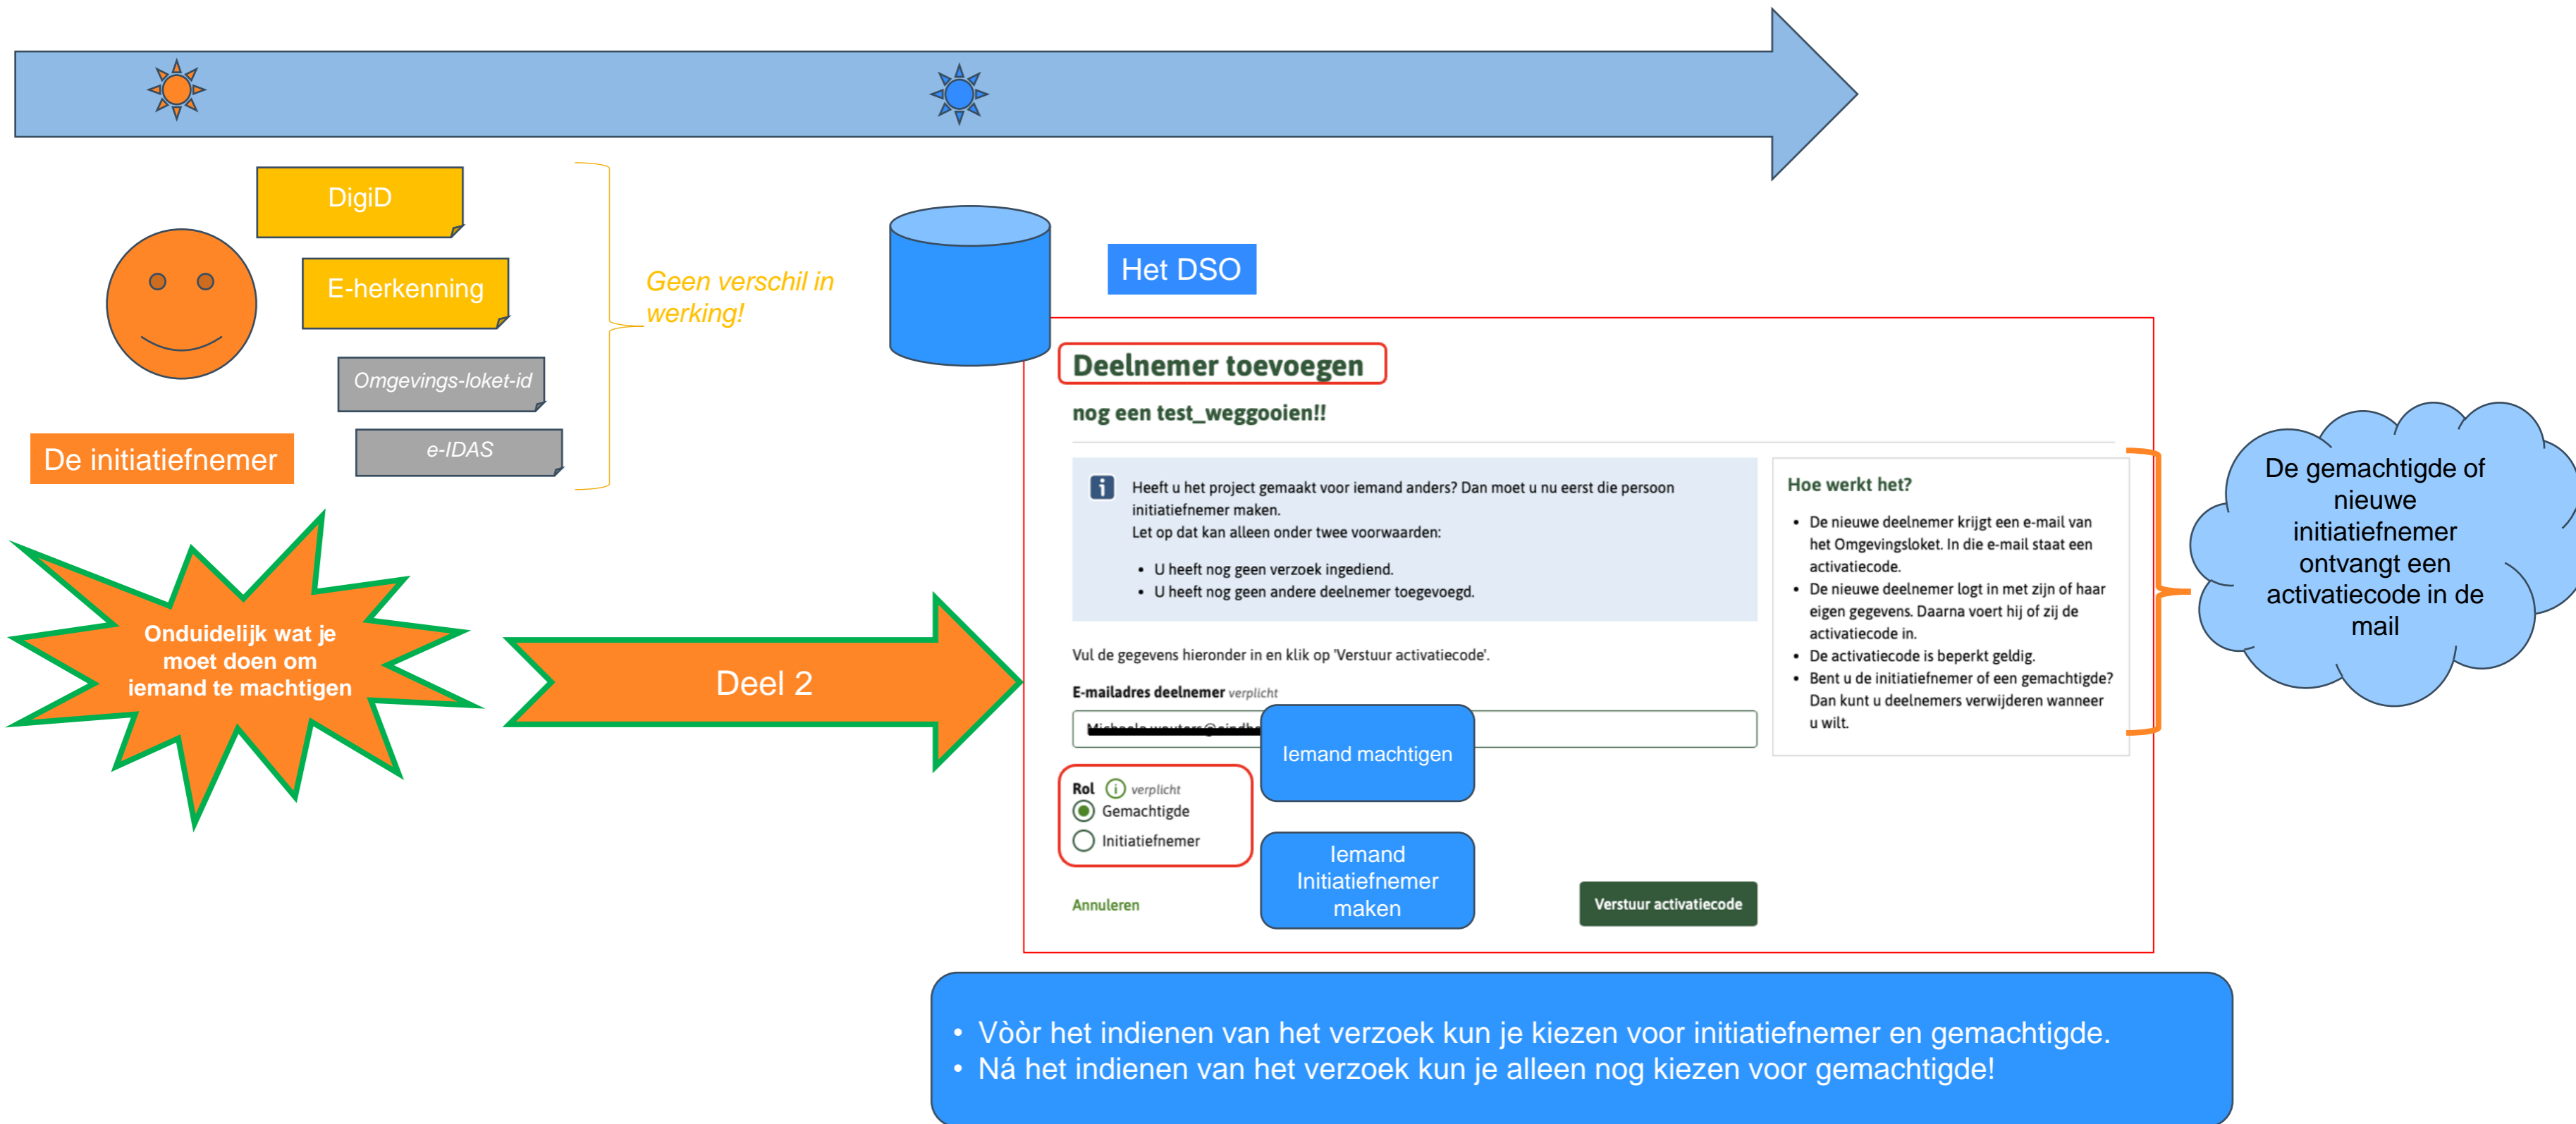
DigiD

E-herkenning

Omgevings-loket-id

e-IDAS

De initiatiefnemer

Geen verschil in werking!

Het DSO

Onduidelijk wat je moet doen om iemand te machtigen

Deel 2

Deelnemer toevoegen

nog een test_weggooien!!

Heeft u het project gemaakt voor iemand anders? Dan moet u nu eerst die persoon initiatiefnemer maken.
Let op dat kan alleen onder twee voorwaarden:

- U heeft nog geen verzoek ingediend.
- U heeft nog geen andere deelnemer toegevoegd.

Vul de gegevens hieronder in en klik op 'Verstuur activatiecode'.

E-mailadres deelnemer verplicht

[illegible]

Iemand machtigen

Rol verplicht
Gemachtigde
Initiatiefnemer

Iemand Initiatiefnemer maken

Annuleren

Verstuur activatiecode

Hoe werkt het?

- De nieuwe deelnemer krijgt een e-mail van het Omgevingsloket. In die e-mail staat een activatiecode.
- De nieuwe deelnemer logt in met zijn of haar eigen gegevens. Daarna voert hij of zij de activatiecode in.
- De activatiecode is beperkt geldig.
- Bent u de initiatiefnemer of een gemachtigde? Dan kunt u deelnemers verwijderen wanneer u wilt.

De gemachtigde of nieuwe initiatiefnemer ontvangt een activatiecode in de mail

- Vòòr het indienen van het verzoek kun je kiezen voor initiatiefnemer en gemachtigde.
- Ná het indienen van het verzoek kun je alleen nog kiezen voor gemachtigde!